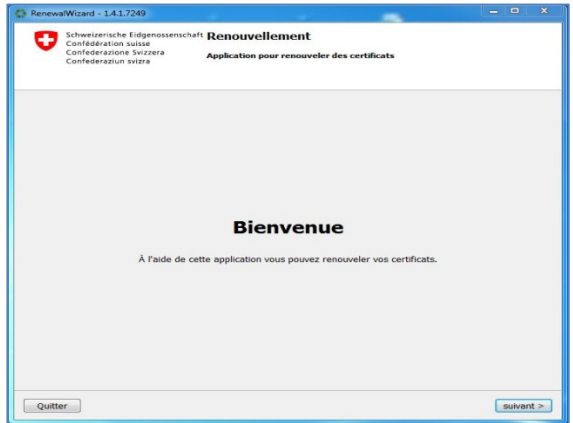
RenewalWizard - 1.4.1.7249

Schweizerische Eidgenossenschaft
Confédération suisse
Confederazione Svizzera
Confederaziun svizra

Renouvellement
Application pour renouveler des certificats

Bienvenue

À l'aide de cette application vous pouvez renouveler vos certificats.

Quitter

suivant >